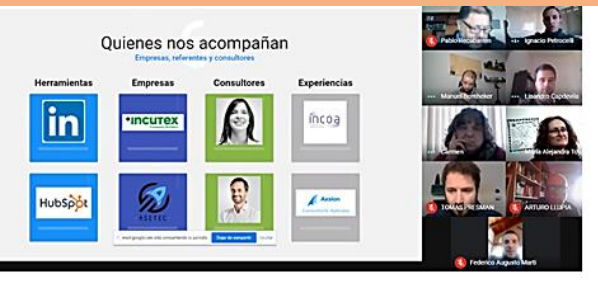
Quienes nos acompañan

Empresas, referentes y consultores

Herramientas

Empresas

Consultores

Experiencias

in

incutex

incoa

HubSpot

ASETEC

Axion

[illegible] está compartiendo tu pantalla

Dejar de compartir

Ocultar

Pablo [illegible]

Ignacio Petrocelli

Manuel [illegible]

Lisandro Cardinale

Carmen

María Alejandra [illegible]

TOMAS PRESMAN

ARTURO LLUPIA

Federico Augusto Martí